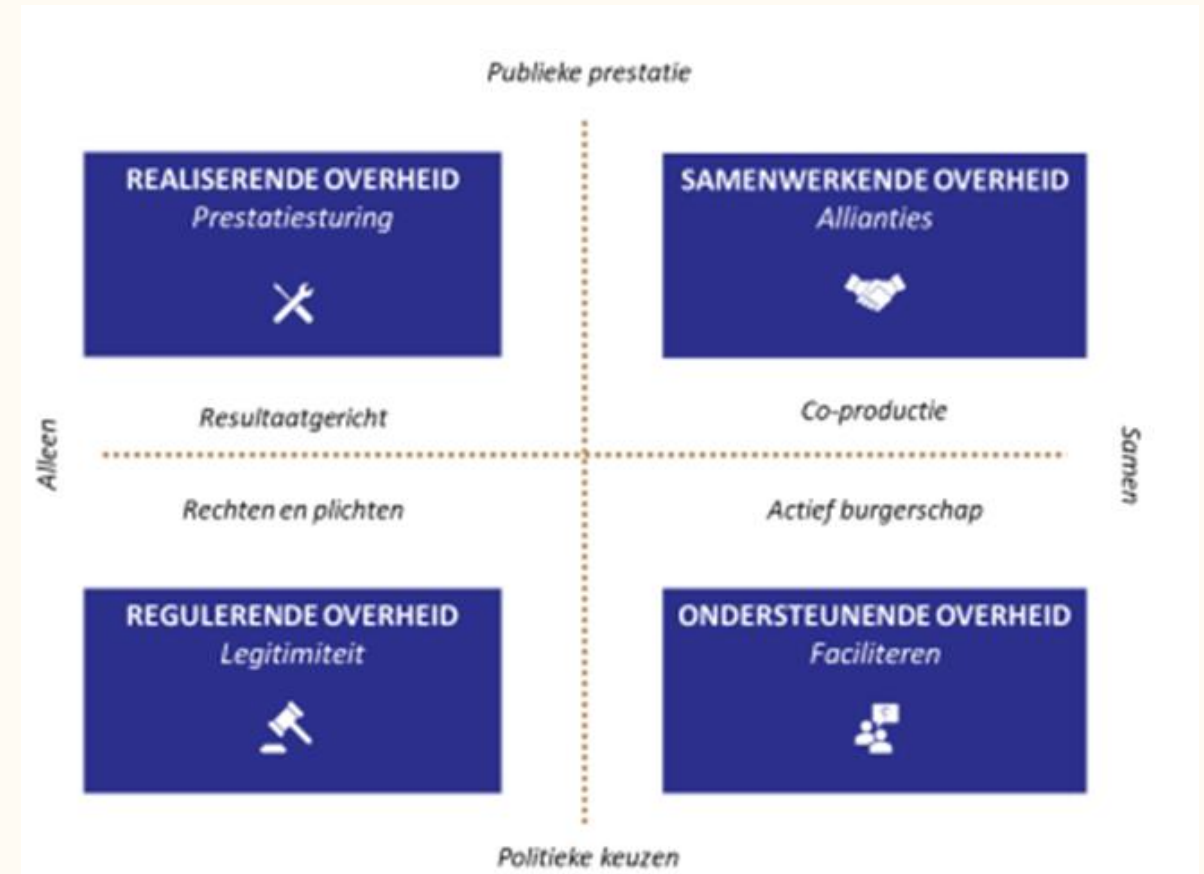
Publieke prestatie

REALISERENDE OVERHEID
Prestatiesturing

SAMENWERKENDE OVERHEID
Allianties

Alleen

Resultaatgericht

Co-productie

Samen

Rechten en plichten

Actief burgerschap

REGULERENDE OVERHEID
Legitimiteit

ONDERSTEUNENDE OVERHEID
Faciliteren

Politieke keuzen